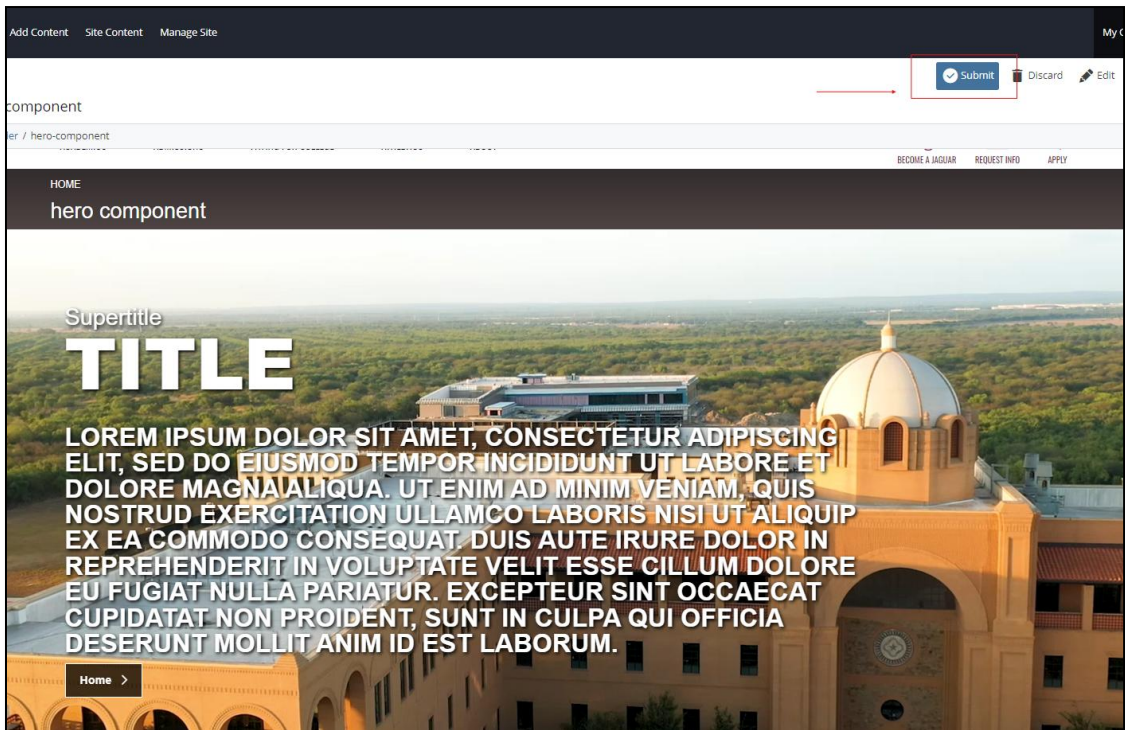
Add Content Site Content Manage Site

My C

Submit Discard Edit

component

ler / hero-component

BECOME A JAGUAR REQUEST INFO APPLY

HOME

hero component

Supertitle

TITLE

LOREM IPSUM DOLOR SIT AMET, CONSECTETUR ADIPISCING ELIT, SED DO EIUSMOD TEMPOR INCIDIDUNT UT LABORE ET DOLORE MAGNA ALIQUA. UT ENIM AD MINIM VENIAM, QUIS NOSTRUD EXERCITATION ULLAMCO LABORIS NISI UT ALIQUIP EX EA COMMODO CONSEQUAT. DUIS AUTE IRURE DOLOR IN REPREHENDERIT IN VOLUPTATE VELIT ESSE CILLUM DOLORE EU FUGIAT NULLA PARIATUR. EXCEPTEUR SINT OCCAECAT CUPIDATAT NON PROIDENT, SUNT IN CULPA QUI OFFICIA DESERUNT MOLLIT ANIM ID EST LABORUM.

Home >